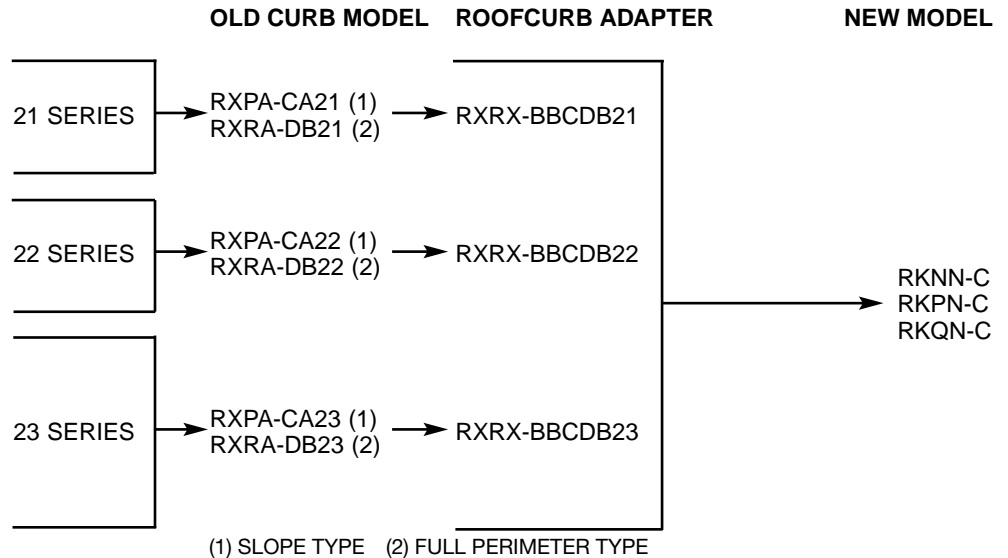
OLD CURB MODEL ROOFCURB ADAPTER NEW MODEL

21 SERIES

RXPA-CA21 (1)
RXRA-DB21 (2)

RXRX-BBCDB21

22 SERIES

RXPA-CA22 (1)
RXRA-DB22 (2)

RXRX-BBCDB22

RKNN-C
RKPN-C
RKQN-C

23 SERIES

RXPA-CA23 (1)
RXRA-DB23 (2)

RXRX-BBCDB23

(1) SLOPE TYPE (2) FULL PERIMETER TYPE